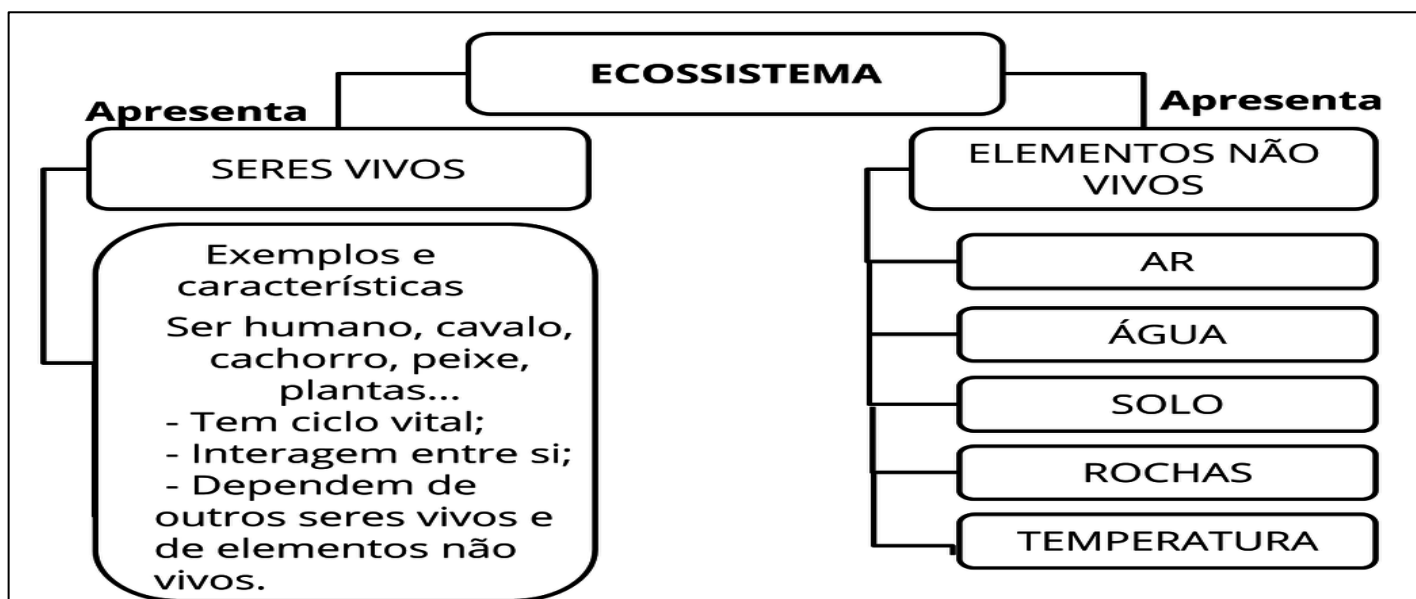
ECOSSISTEMA

Apresenta

SERES VIVOS

Exemplos e características

Ser humano, cavalo, cachorro, peixe, plantas...
- Tem ciclo vital;
- Interagem entre si;
- Dependem de outros seres vivos e de elementos não vivos.

Apresenta

ELEMENTOS NÃO VIVOS

AR

ÁGUA

SOLO

ROCHAS

TEMPERATURA